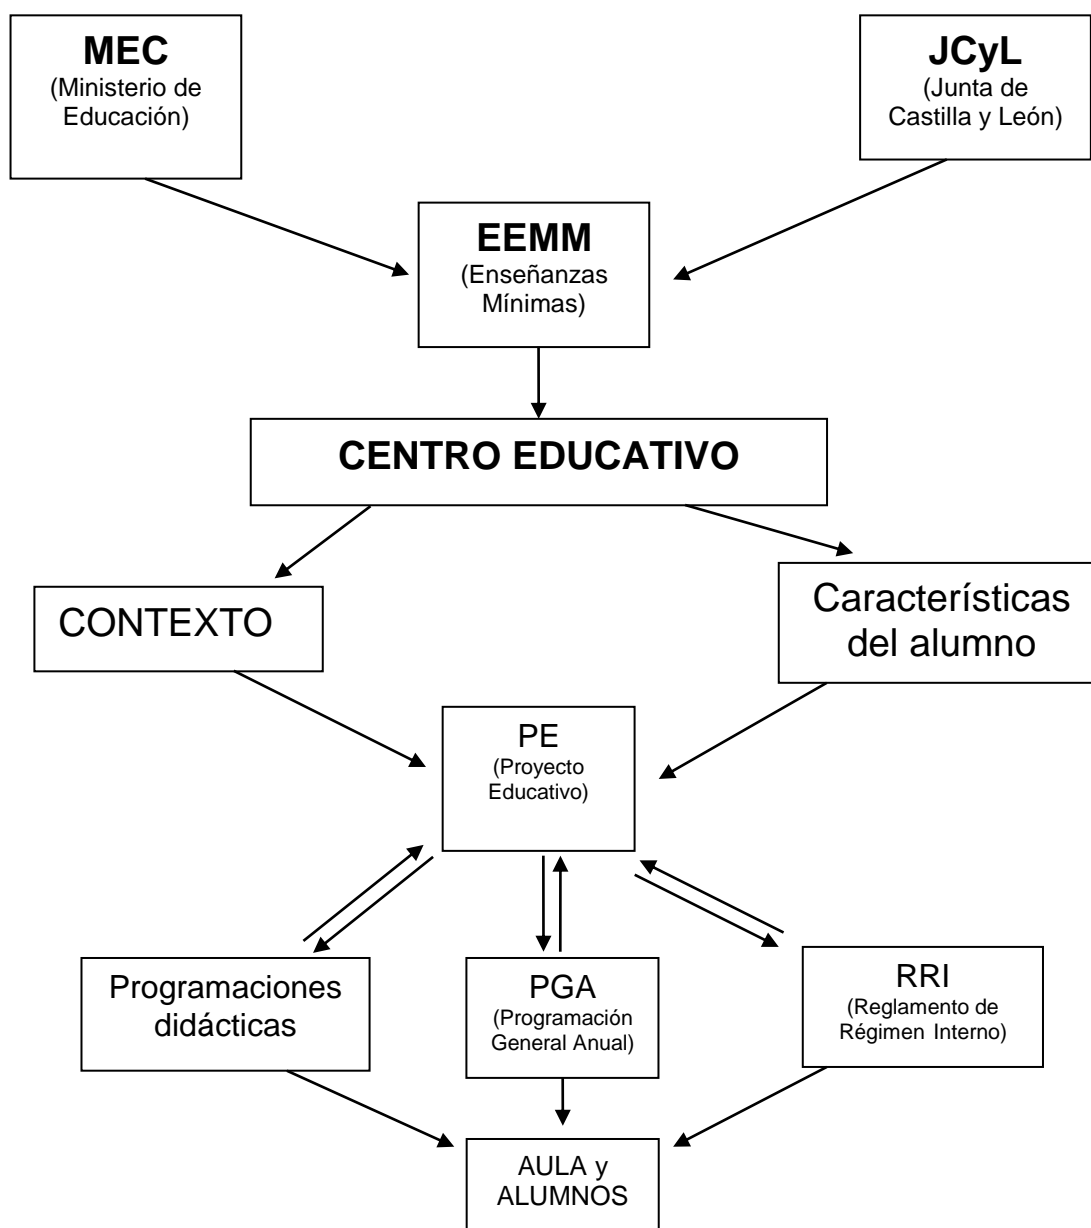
MEC
(Ministerio de Educación)

JCyL
(Junta de Castilla y León)

EEMM
(Enseñanzas Mínimas)

CENTRO EDUCATIVO

CONTEXTO

Características del alumno

PE
(Proyecto Educativo)

Programaciones didácticas

PGA
(Programación General Anual)

RRI
(Reglamento de Régimen Interno)

AULA y ALUMNOS